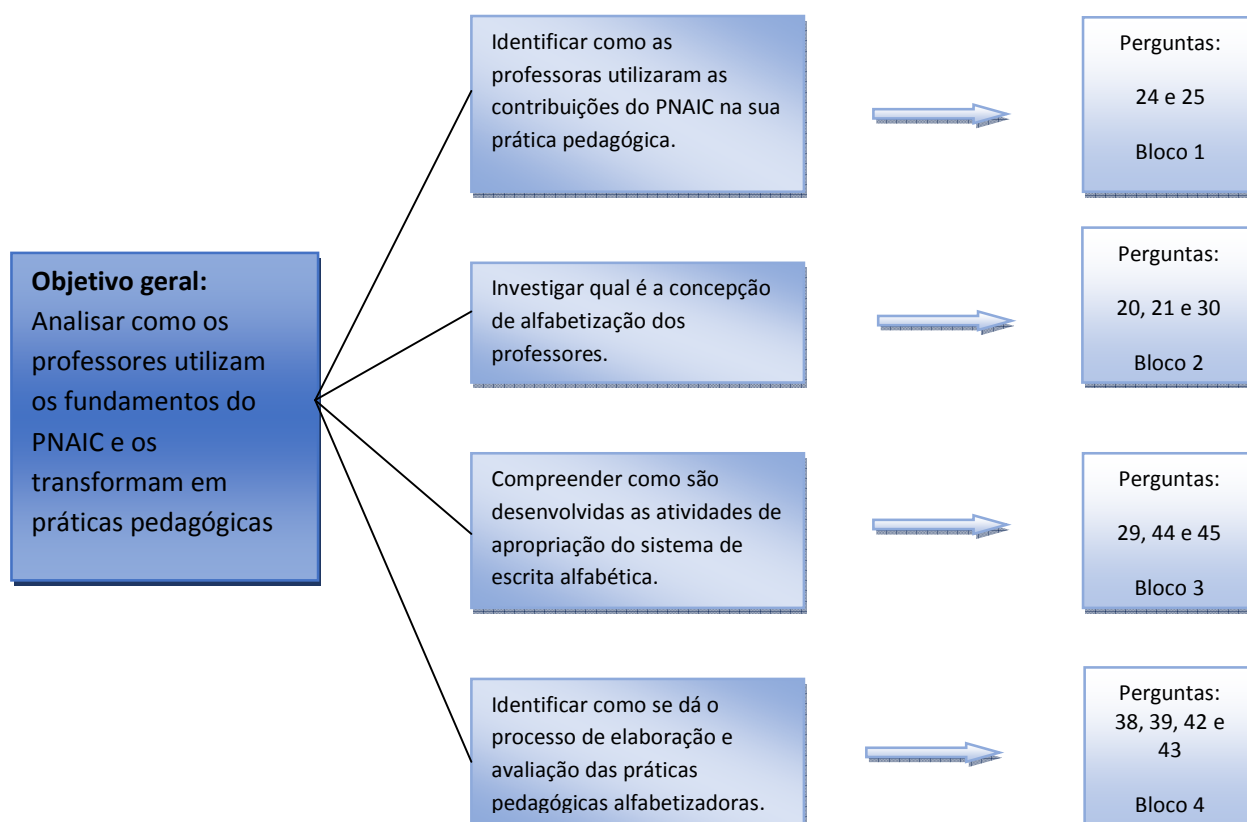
**Objetivo geral:**
Analisar como os professores utilizam os fundamentos do PNAIC e os transformam em práticas pedagógicas

Identificar como as professoras utilizaram as contribuições do PNAIC na sua prática pedagógica.

Perguntas:

24 e 25

Bloco 1

Investigar qual é a concepção de alfabetização dos professores.

Perguntas:

20, 21 e 30

Bloco 2

Compreender como são desenvolvidas as atividades de apropriação do sistema de escrita alfabética.

Perguntas:

29, 44 e 45

Bloco 3

Identificar como se dá o processo de elaboração e avaliação das práticas pedagógicas alfabetizadoras.

Perguntas:
38, 39, 42 e 43

Bloco 4